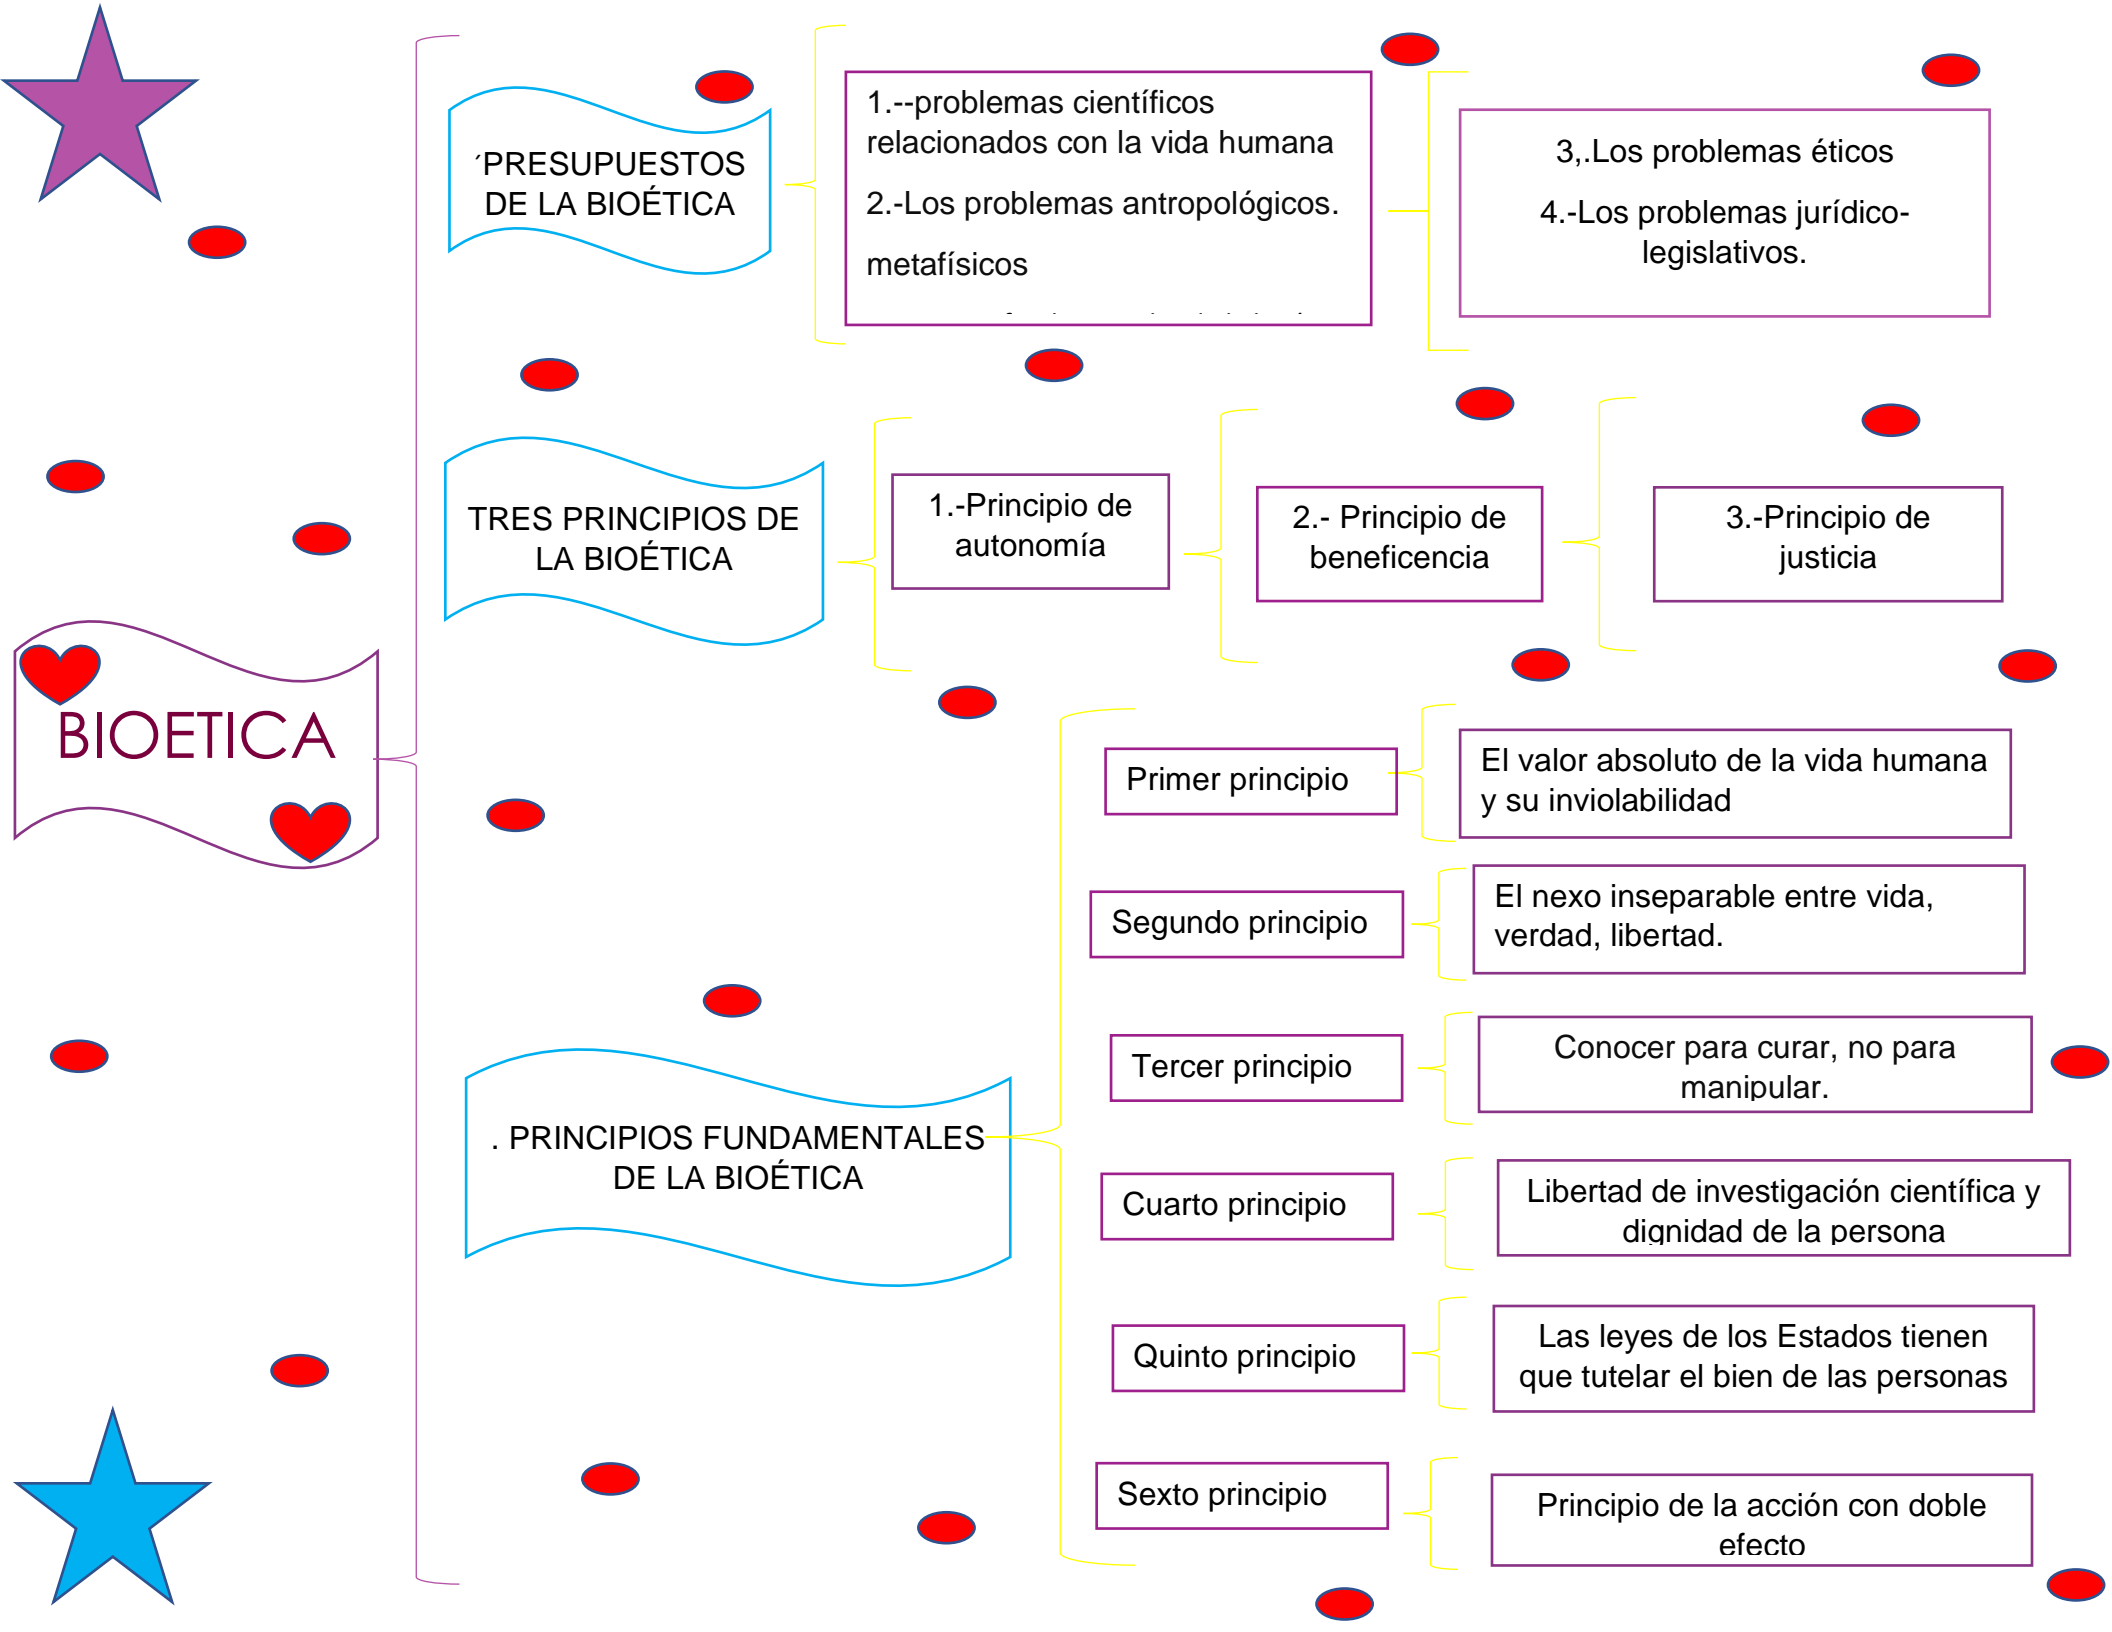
BIOETICA

´PRESUPUESTOS DE LA BIOÉTICA

1.--problemas científicos relacionados con la vida humana

2.-Los problemas antropológicos.

metafísicos

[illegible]

3,.Los problemas éticos

4.-Los problemas jurídico-legislativos.

TRES PRINCIPIOS DE LA BIOÉTICA

1.-Principio de autonomía

2.- Principio de beneficencia

3.-Principio de justicia

. PRINCIPIOS FUNDAMENTALES DE LA BIOÉTICA

Primer principio

El valor absoluto de la vida humana y su inviolabilidad

Segundo principio

El nexo inseparable entre vida, verdad, libertad.

Tercer principio

Conocer para curar, no para manipular.

Cuarto principio

Libertad de investigación científica y dignidad de la persona

Quinto principio

Las leyes de los Estados tienen que tutelar el bien de las personas

Sexto principio

Principio de la acción con doble efecto